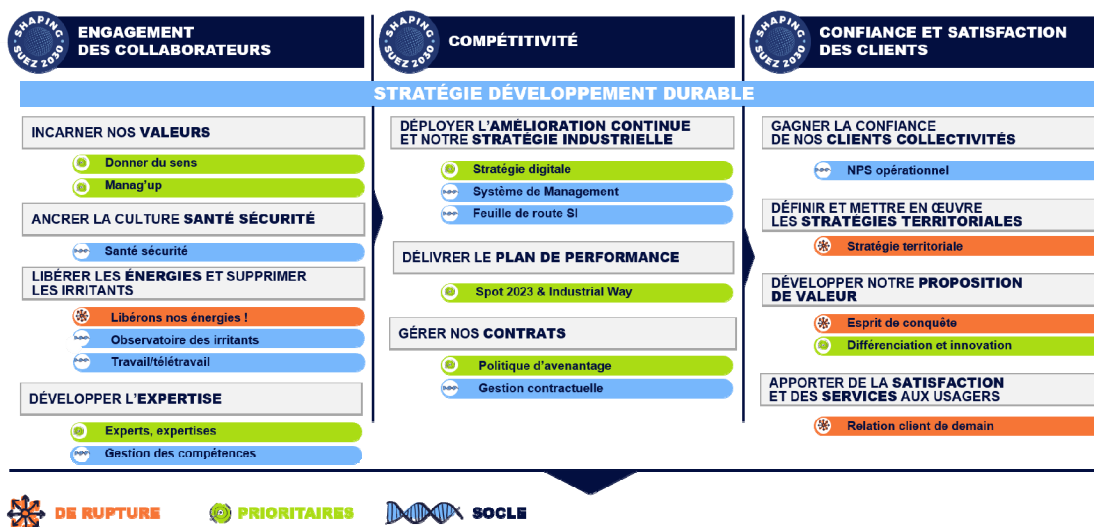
SHAPING SUEZ 2030

ENGAGEMENT DES COLLABORATEURS

SHAPING SUEZ 2030

COMPÉTITIVITÉ

SHAPING SUEZ 2030

CONFIANCE ET SATISFACTION DES CLIENTS

STRATÉGIE DÉVELOPPEMENT DURABLE

INCARNER NOS VALEURS

Donner du sens

Manag'up

ANCRER LA CULTURE SANTÉ SÉCURITÉ

Santé sécurité

LIBÉRER LES ÉNERGIES ET SUPPRIMER LES IRRITANTS

Libérons nos énergies !

Observatoire des irritants

Travail/télétravail

DÉVELOPPER L'EXPERTISE

Experts, expertises

Gestion des compétences

DÉPLOYER L'AMÉLIORATION CONTINUE ET NOTRE STRATÉGIE INDUSTRIELLE

Stratégie digitale

Système de Management

Feuille de route SI

DÉLIVRER LE PLAN DE PERFORMANCE

Spot 2023 & Industrial Way

GÉRER NOS CONTRATS

Politique d'avenantage

Gestion contractuelle

GAGNER LA CONFIANCE DE NOS CLIENTS COLLECTIVITÉS

NPS opérationnel

DÉFINIR ET METTRE EN ŒUVRE LES STRATÉGIES TERRITORIALES

Stratégie territoriale

DÉVELOPPER NOTRE PROPOSITION DE VALEUR

Esprit de conquête

Différenciation et innovation

APPORTER DE LA SATISFACTION ET DES SERVICES AUX USAGERS

Relation client de demain

DE RUPTURE

PRIORITAIRES

SOCLE